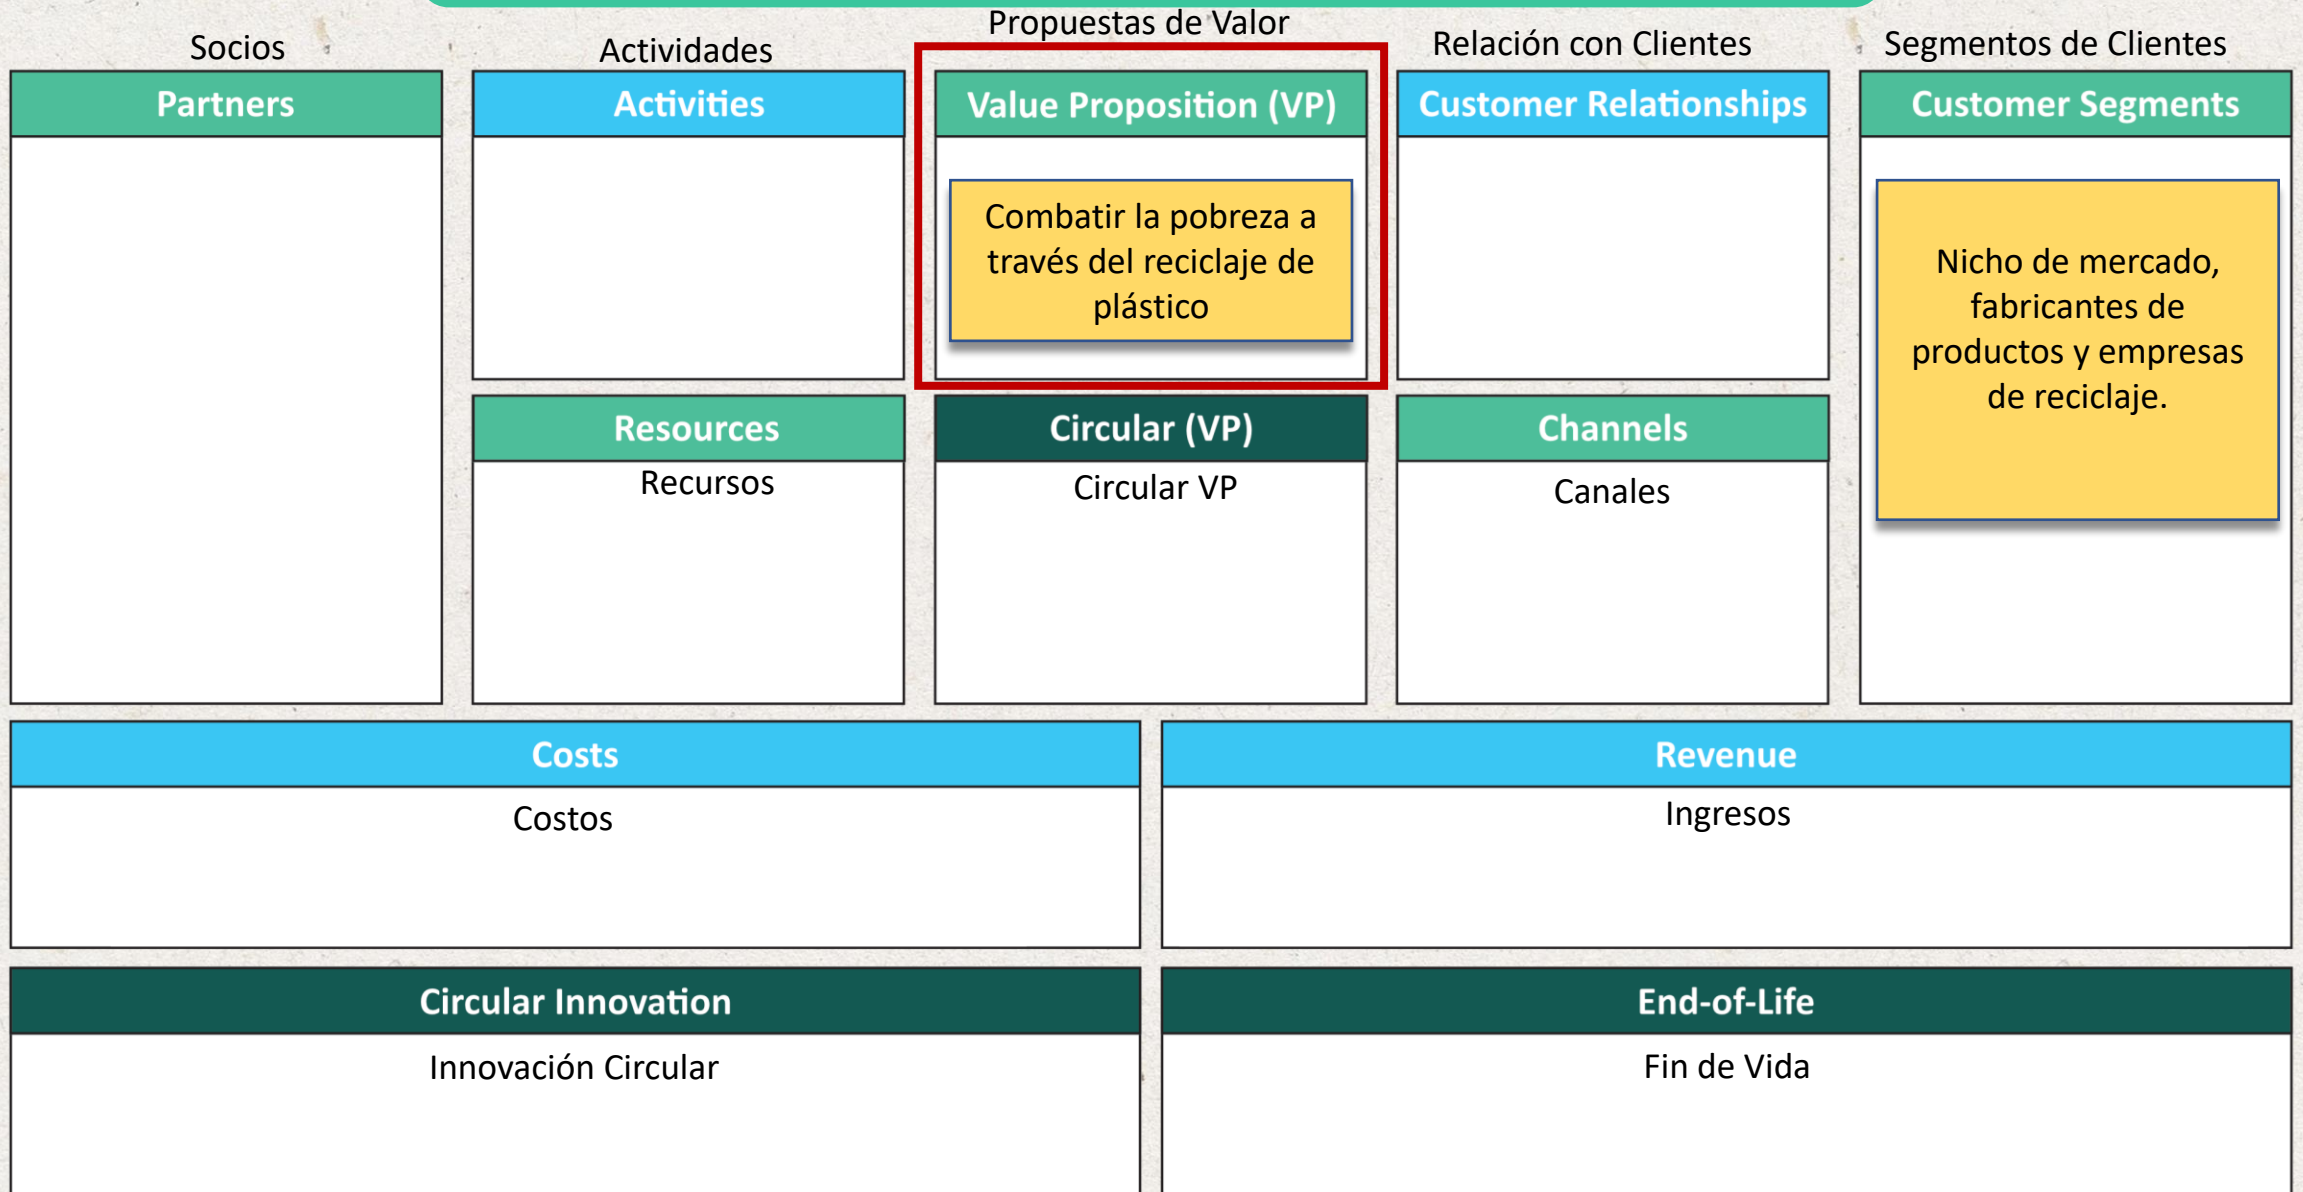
Socios

Partners

Actividades

Activities

Propuestas de Valor

Value Proposition (VP)

Combatir la pobreza a través del reciclaje de plástico

Relación con Clientes

Customer Relationships

Segmentos de Clientes

Customer Segments

Nicho de mercado, fabricantes de productos y empresas de reciclaje.

Resources

Recursos

Circular (VP)

Circular VP

Channels

Canales

Costs

Costos

Revenue

Ingresos

Circular Innovation

Innovación Circular

End-of-Life

Fin de Vida